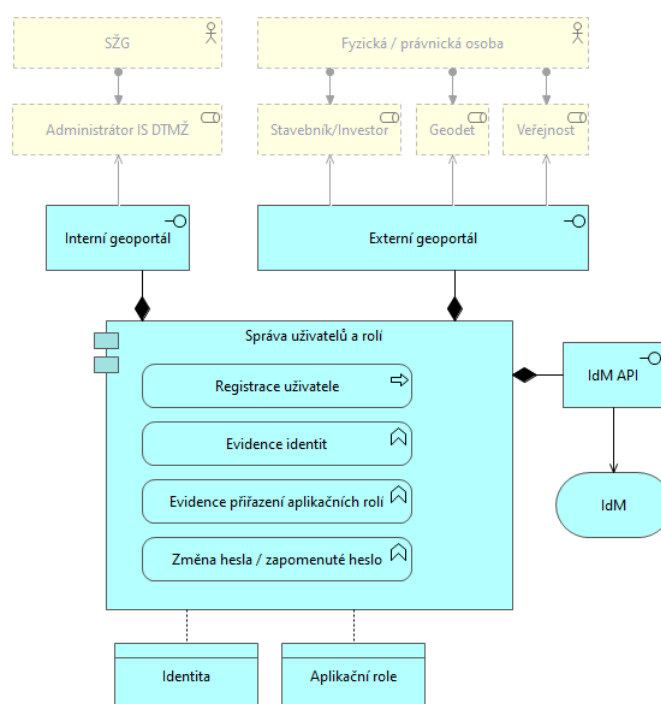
SŽG

Fyzická / právnická osoba

Administrátor IS DTMŽ

Stavebník/Investor

Geodet

Veřejnost

Interní geoportál

Externí geoportál

Správa uživatelů a rolí

Registrace uživatele

Evidence identit

Evidence přiřazení aplikačních rolí

Změna hesla / zapomenuté heslo

IdM API

IdM

Identita

Aplikační role